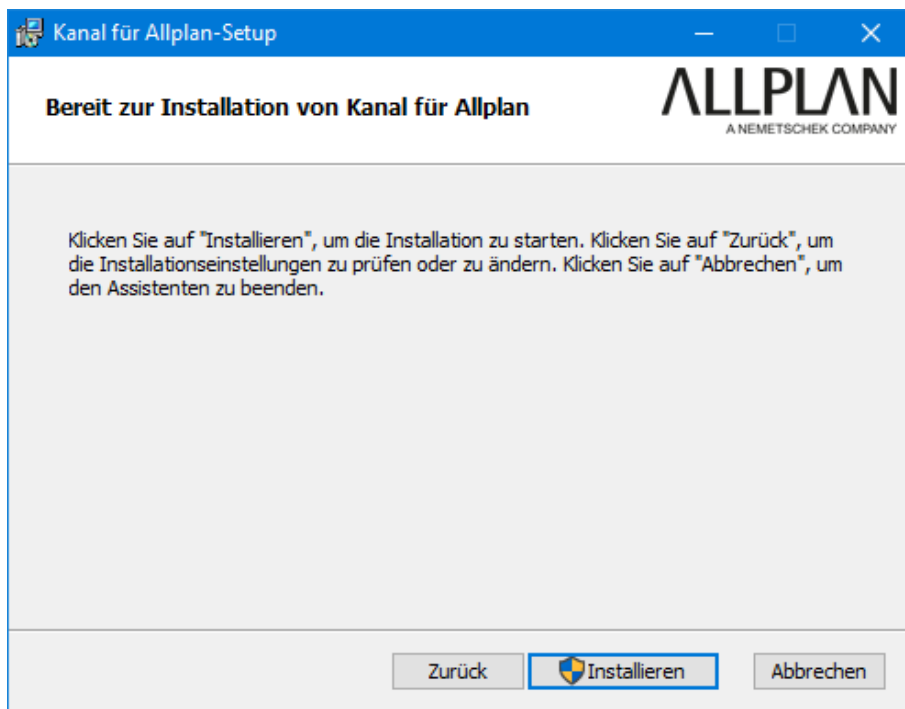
Kanal für Allplan-Setup

Bereit zur Installation von Kanal für Allplan

ALLPLAN
A NEMETSCHEK COMPANY

Klicken Sie auf "Installieren", um die Installation zu starten. Klicken Sie auf "Zurück", um die Installationseinstellungen zu prüfen oder zu ändern. Klicken Sie auf "Abbrechen", um den Assistenten zu beenden.

Zurück
Installieren
Abbrechen